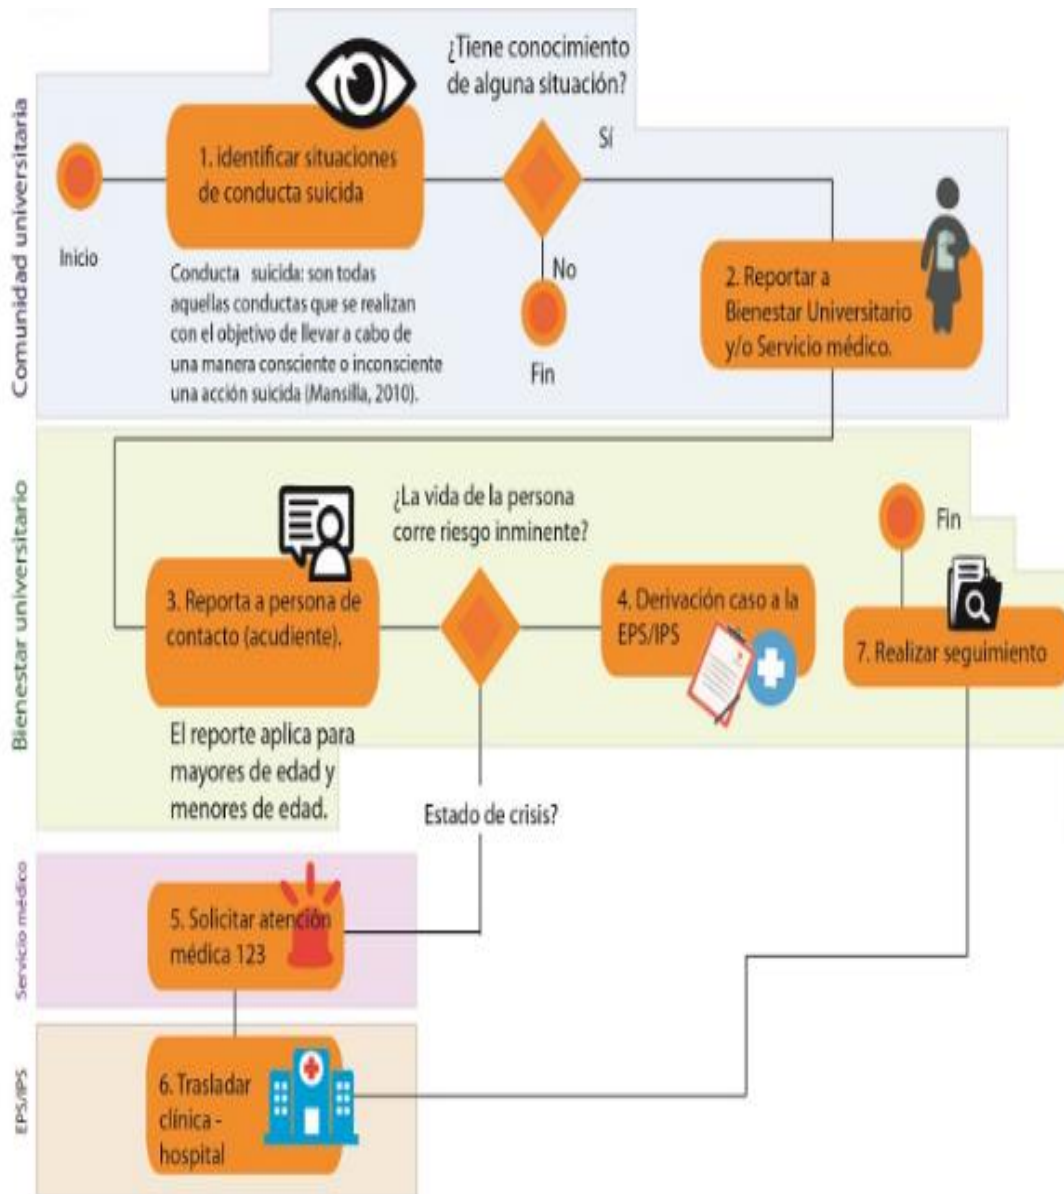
Comunidad universitaria

¿Tiene conocimiento de alguna situación?

Sí

Inicio

1. identificar situaciones de conducta suicida

Conducta suicida: son todas aquellas conductas que se realizan con el objetivo de llevar a cabo de una manera consciente o inconsciente una acción suicida (Mansilla, 2010).

No

Fin

2. Reportar a Bienestar Universitario y/o Servicio médico.

Bienestar universitario

¿La vida de la persona corre riesgo inminente?

Fin

3. Reporta a persona de contacto (acudiente).

4. Derivación caso a la EPS/IPS

7. Realizar seguimiento

El reporte aplica para mayores de edad y menores de edad.

Estado de crisis?

Servicio médico

5. Solicitar atención médica 123

EPS/IPS

6. Trasladar clínica - hospital